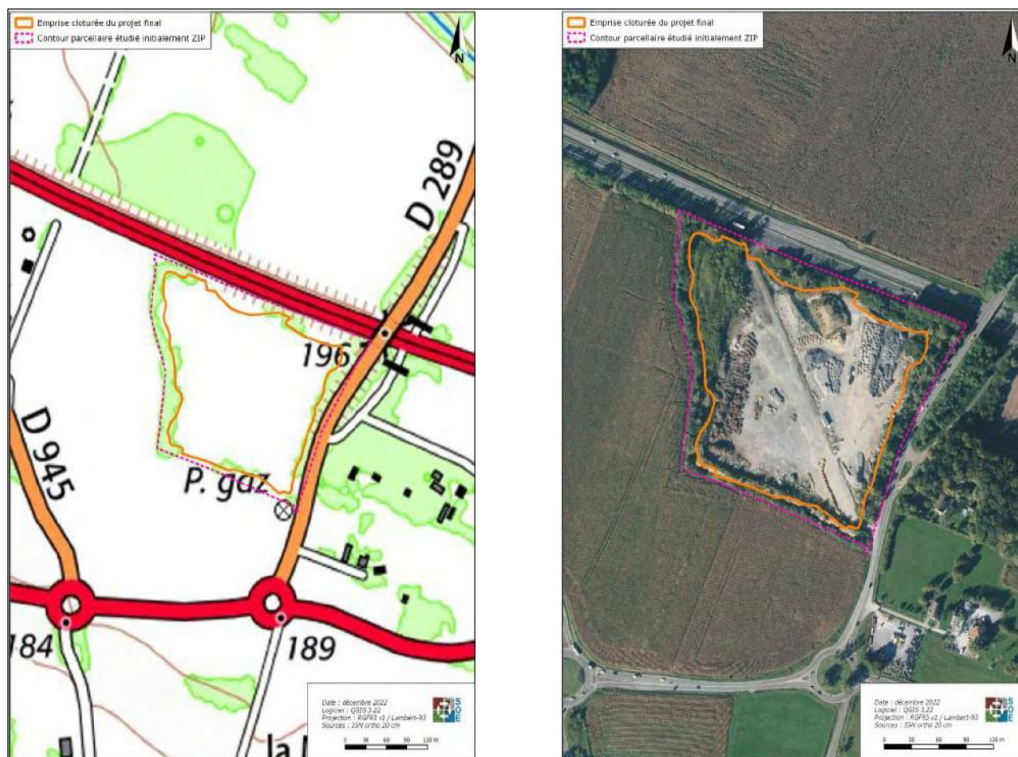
Emprise cloturée du projet final
Contour parcellaire étudié initialement ZIP

N

D 289

196

D 945

P. gaz

184

189

la l

Date : décembre 2022
Logiciel : QGIS 3.22
Projection : RGF93 v1 / Lambert-93
Sources : IGN

0 30 60 90 120 m

Emprise cloturée du projet final
Contour parcellaire étudié initialement ZIP

N

Date : décembre 2022
Logiciel : QGIS 3.22
Projection : RGF93 v1 / Lambert-93
Sources : IGN ortho 20 cm

0 30 60 90 120 m